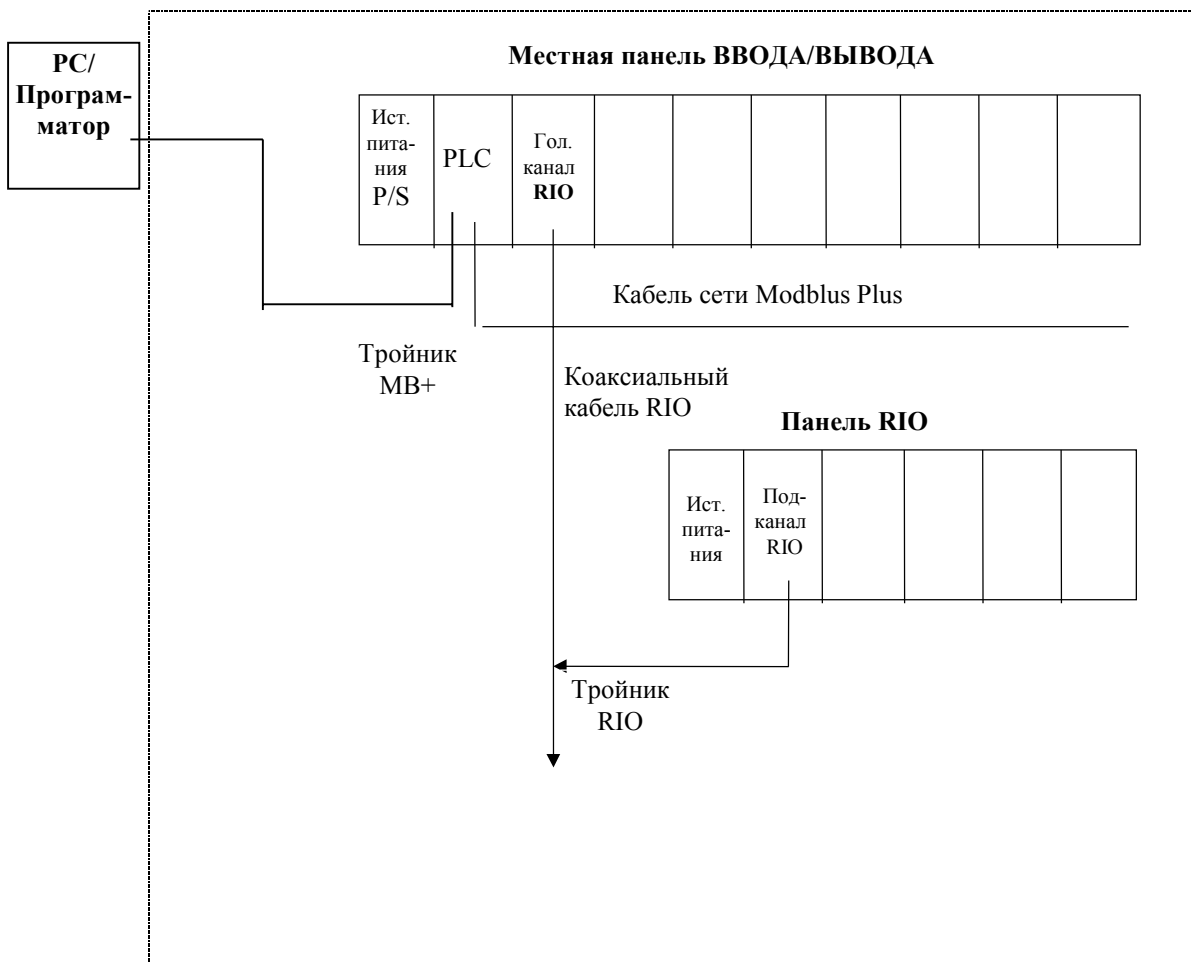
PC/
Програм-
матор

Местная панель ВВОДА/ВЫВОДА

Ист. пита-ния P/S

PLC

Гол. канал RIO

Кабель сети Modblus Plus

Тройник MB+

Коаксиальный кабель RIO

Панель RIO

Ист. пита-ния

Под-канал RIO

Тройник RIO